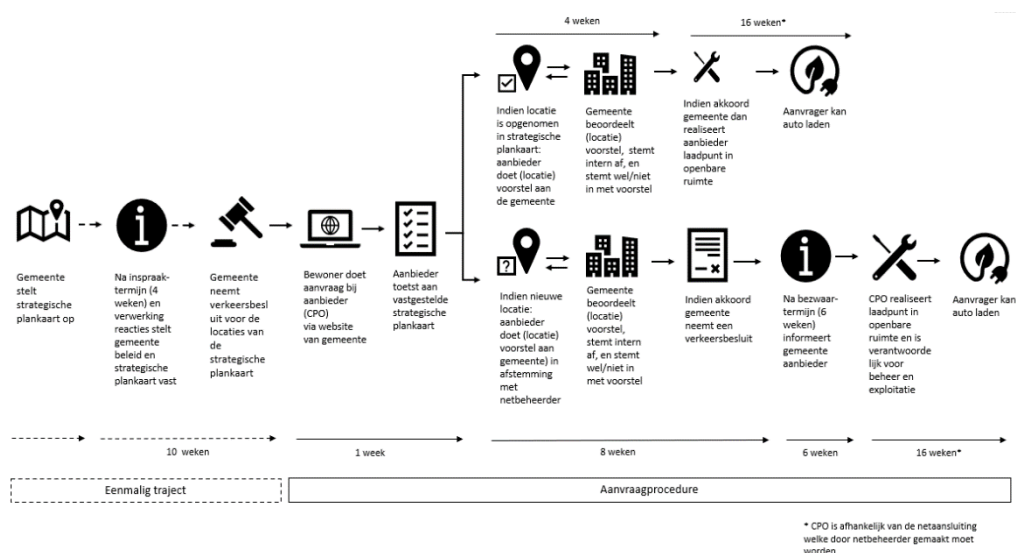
4 weken

16 weken*

Indien locatie is opgenomen in strategische plankaart: aanbieder doet (locatie) voorstel aan de gemeente

Gemeente beoordeelt (locatie) voorstel, stemt intern af, en stemt wel/niet in met voorstel

Indien akkoord gemeente dan realiseert aanbieder laadpunt in openbare ruimte

Aanvrager kan auto laden

Gemeente stelt strategische plankaart op

Na inspraaktermijn (4 weken) en verwerking reacties stelt gemeente beleid en strategische plankaart vast

Gemeente neemt verkeersbesluit voor de locaties van de strategische plankaart

Bewoner doet aanvraag bij aanbieder (CPO) via website van gemeente

Aanbieder toetst aan vastgestelde strategische plankaart

Indien nieuwe locatie: aanbieder doet (locatie) voorstel aan gemeente) in afstemming met netbeheerder

Gemeente beoordeelt (locatie) voorstel, stemt intern af, en stemt wel/niet in met voorstel

Indien akkoord gemeente neemt een verkeersbesluit

Na bezwaartermijn (6 weken) informeert gemeente aanbieder

CPO realiseert laadpunt in openbare ruimte en is verantwoordelijk voor beheer en exploitatie

Aanvrager kan auto laden

10 weken

1 week

8 weken

6 weken

16 weken*

Eenmalig traject

Aanvraagprocedure

* CPO is afhankelijk van de netaansluiting welke door netbeheerder gemaakt moet worden